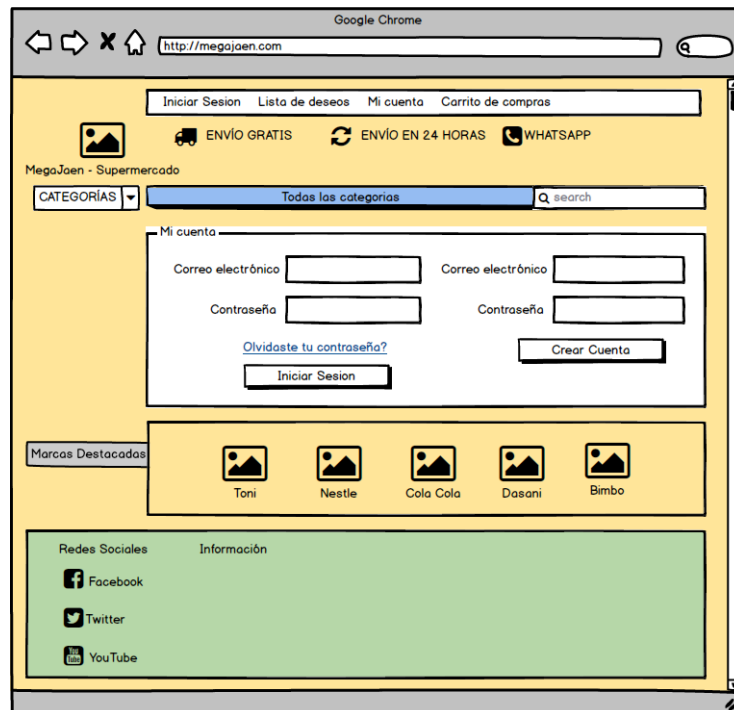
Google Chrome

http://megajaen.com

Iniciar Sesion Lista de deseos Mi cuenta Carrito de compras

ENVÍO GRATIS ENVÍO EN 24 HORAS WHATSAPP

MegaJaen - Supermercado

CATEGORÍAS

Todas las categorias

search

Mi cuenta

Correo electrónico

Contraseña

Correo electrónico

Contraseña

Olvidaste tu contraseña?

Crear Cuenta

Iniciar Sesion

Marcas Destacadas

Toni

Nestle

Cola Cola

Dasani

Bimbo

Redes Sociales

Información

Facebook

Twitter

YouTube